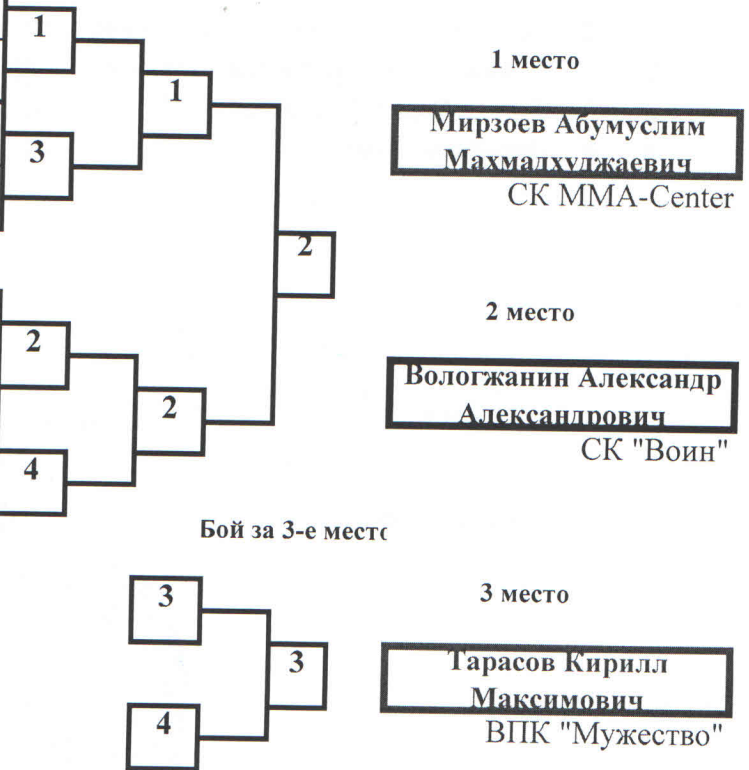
1

1

3

2

2

4

2

1 место

Мирзоев Абумуслим Махмадхуджаевич

СК MMA-Center

2 место

Вологжанин Александр Александрович

СК "Воин"

Бой за 3-е место

3

3

4

3 место

Тарасов Кирилл Максимович

ВПК "Мужество"